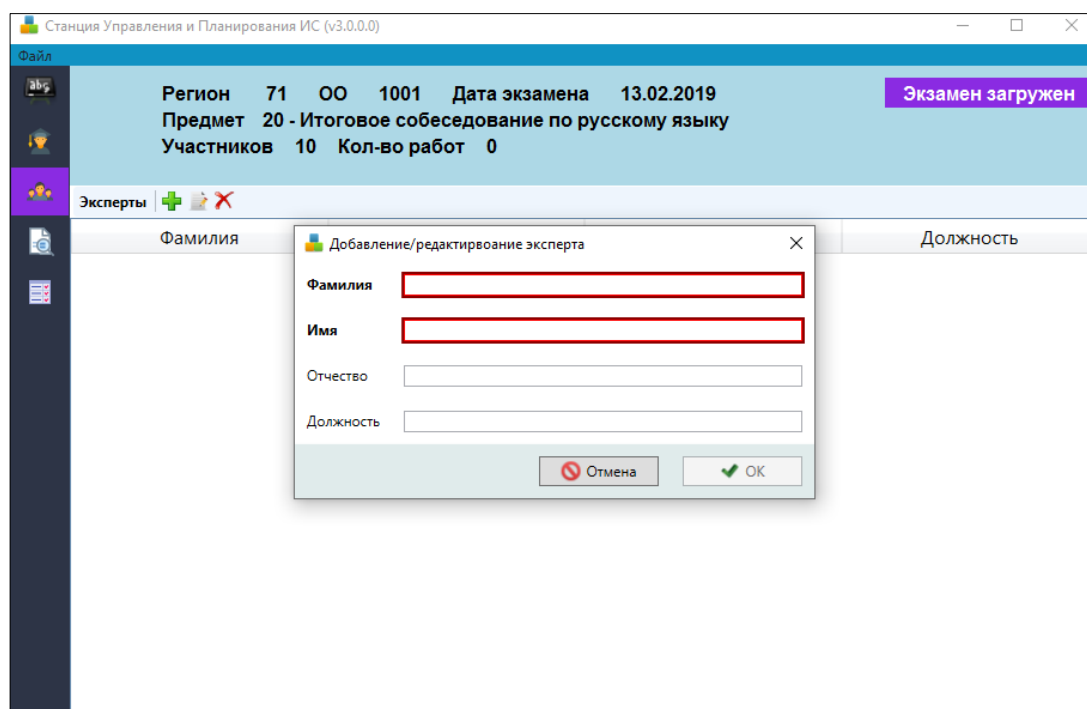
Станция Управления и Планирования ИС (v3.0.0.0)

Файл

Регион 71 ОО 1001 Дата экзамена 13.02.2019
Предмет 20 - Итоговое собеседование по русскому языку
Участников 10 Кол-во работ 0

Экзамен загружен

Эксперты

Фамилия

Должность

Добавление/редактирвоание эксперта

Фамилия

Имя

Отчество

Должность

Отмена

OK